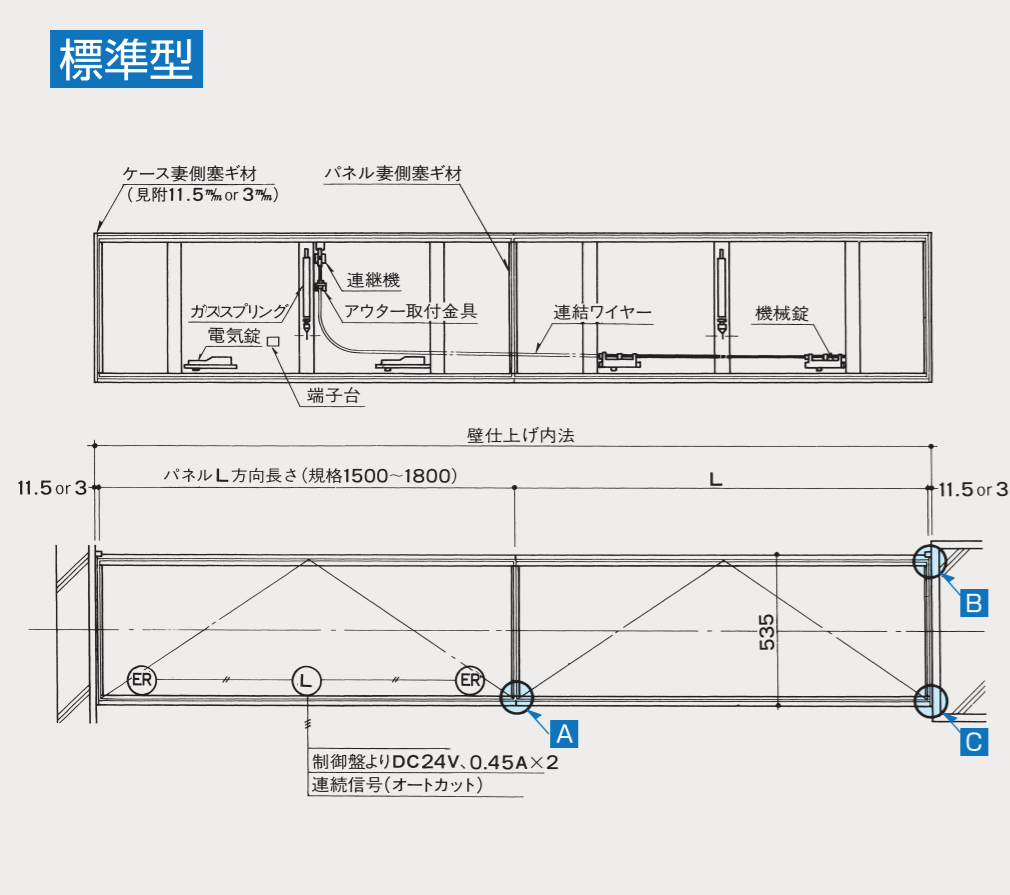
標準型

ケース妻側塞ギ材
（見附11.5㎜ or 3㎜）

パネル妻側塞ギ材

連継機

ガススプリング

アウター取付金具

電気錠

連結ワイヤー

機械錠

端子台

壁仕上げ内法

11.5 or 3

パネルL方向長さ（規格1500～1800）

L

11.5 or 3

B

535

ER

L

ER

A

C

制御盤よりDC24V、0.45A×2
連続信号（オートカット）